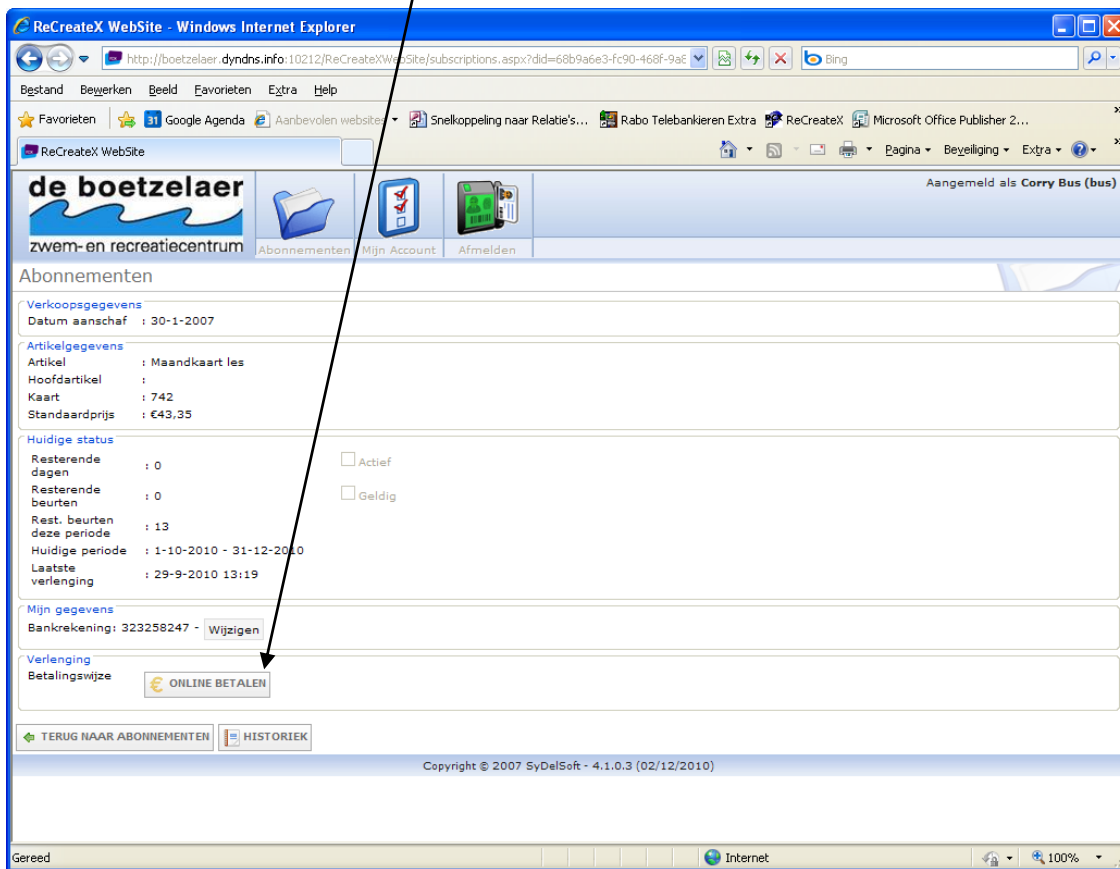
ReCreateX WebSite - Windows Internet Explorer

http://boetzelaer.dyndns.info:10212/ReCreateXWebSite/subscriptions.aspx?did=68b9a6e3-fc90-468f-9a

Bing

Bestand Bewerken Beeld Favorieten Extra Help

Favorieten Google Agenda Aanbevolen websites Snelkoppeling naar Relatie's... Rabo Telebankieren Extra ReCreateX Microsoft Office Publisher 2...

ReCreateX WebSite

Pagina Beveiliging Extra

de boetzelaer
zwem- en recreatiecentrum

Abonnementen Mijn Account Afmelden

Aangemeld als Corry Bus (bus)

Abonnementen

Verkoopsgegevens
Datum aanschaf : 30-1-2007

Artikelgegevens
Artikel : Maandkaart les
Hoofdartikel :
Kaart : 742
Standaardprijs : €43,35

Huidige status
Resterende dagen : 0
Actief
Resterende beurten : 0
Geldig
Rest. beurten deze periode : 13
Huidige periode : 1-10-2010 - 31-12-2010
Laatste verlenging : 29-9-2010 13:19

Mijn gegevens
Bankrekening: 323258247 - Wijzigen

Verlenging
Betalingswijze
ONLINE BETALEN

TERUG NAAR ABONNEMENTEN HISTORIEK

Copyright © 2007 SyDelSoft - 4.1.0.3 (02/12/2010)

Gereed Internet 100%